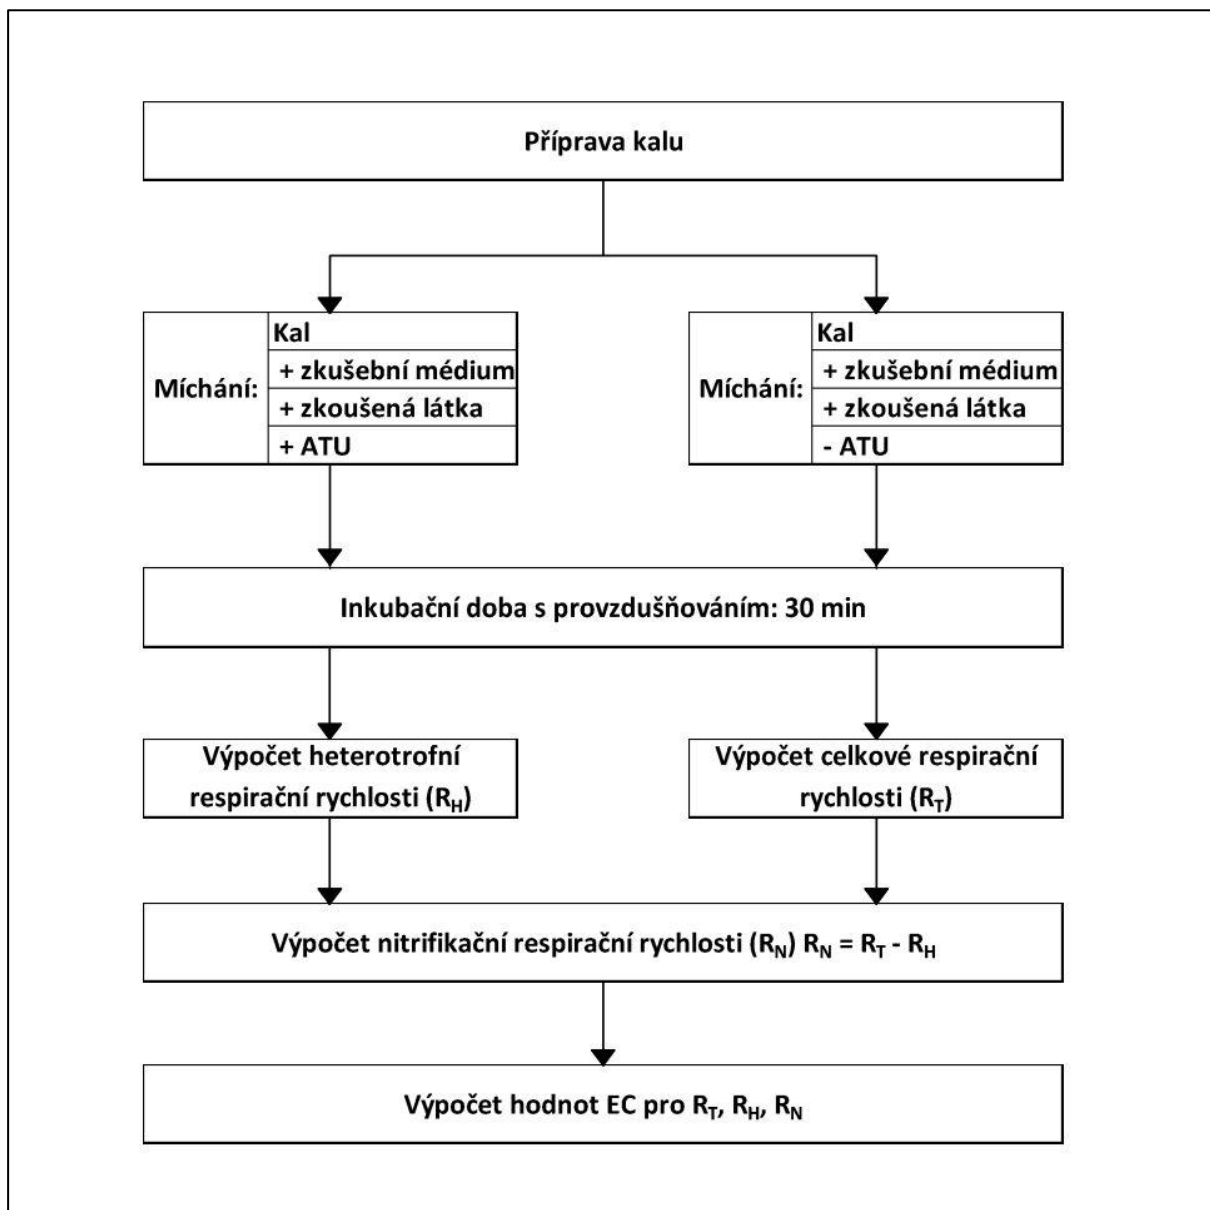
Příprava kalu

Míchání:
Kal
+ zkušební médium
+ zkoušená látka
+ ATU

Míchání:
Kal
+ zkušební médium
+ zkoušená látka
- ATU

Inkubační doba s provzdušňováním: 30 min

Výpočet heterotrofní respirační rychlosti ($R_H$)

Výpočet celkové respirační rychlosti ($R_T$)

Výpočet nitrifikační respirační rychlosti ($R_N$) $R_N = R_T - R_H$

Výpočet hodnot EC pro $R_T$, $R_H$, $R_N$